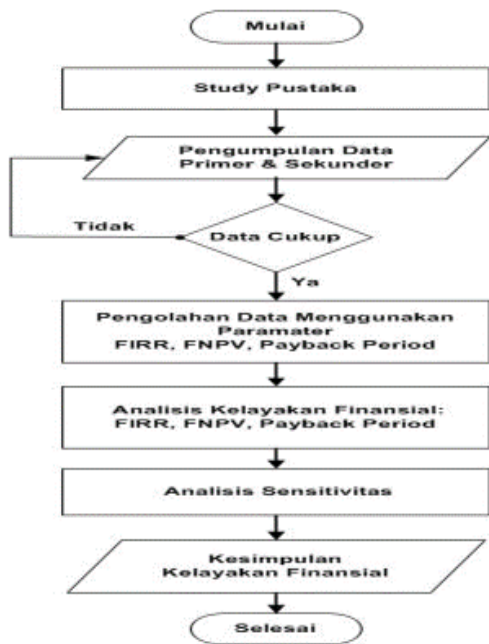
Mulai

Study Pustaka

Pengumpulan Data Primer & Sekunder

Tidak

Data Cukup

Ya

Pengolahan Data Menggunakan Paramater FIRR, FNPV, Payback Period

Analisis Kelayakan Finansial: FIRR, FNPV, Payback Period

Analisis Sensitivitas

Kesimpulan Kelayakan Finansial

Selesai